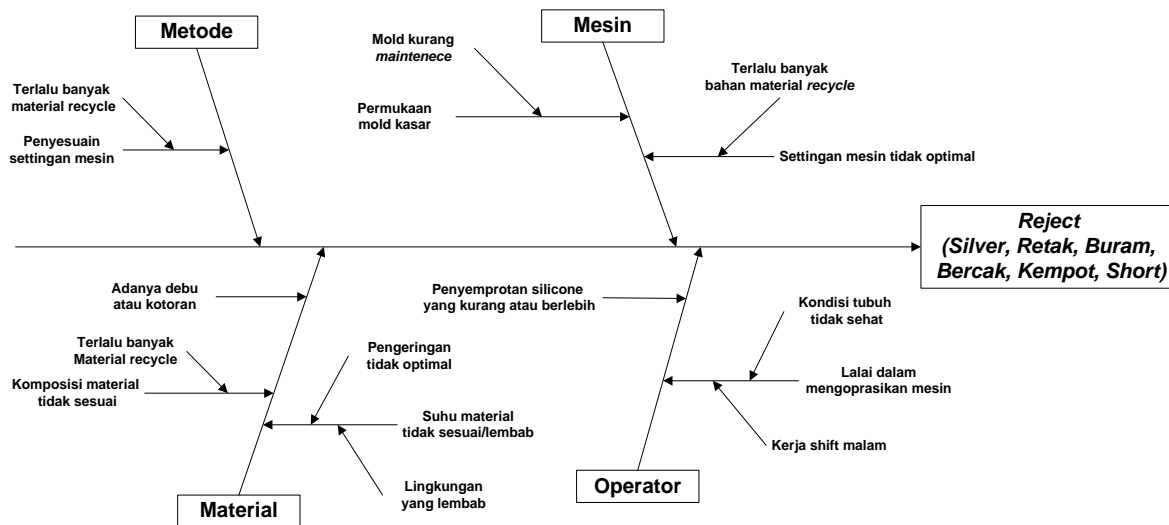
Metode

Terlalu banyak material recycle

Penyesuain settingan mesin

Mesin

Mold kurang *maintenece*

Permukaan mold kasar

Terlalu banyak bahan material *recycle*

Settingan mesin tidak optimal

*Reject (Silver, Retak, Buram, Bercak, Kempot, Short)*

Adanya debu atau kotoran

Terlalu banyak Material recycle

Komposisi material tidak sesuai

Pengeringan tidak optimal

Suhu material tidak sesuai/lembab

Lingkungan yang lembab

Material

Penyemprotan silicone yang kurang atau berlebih

Kondisi tubuh tidak sehat

Lalai dalam mengoprasikan mesin

Kerja shift malam

Operator